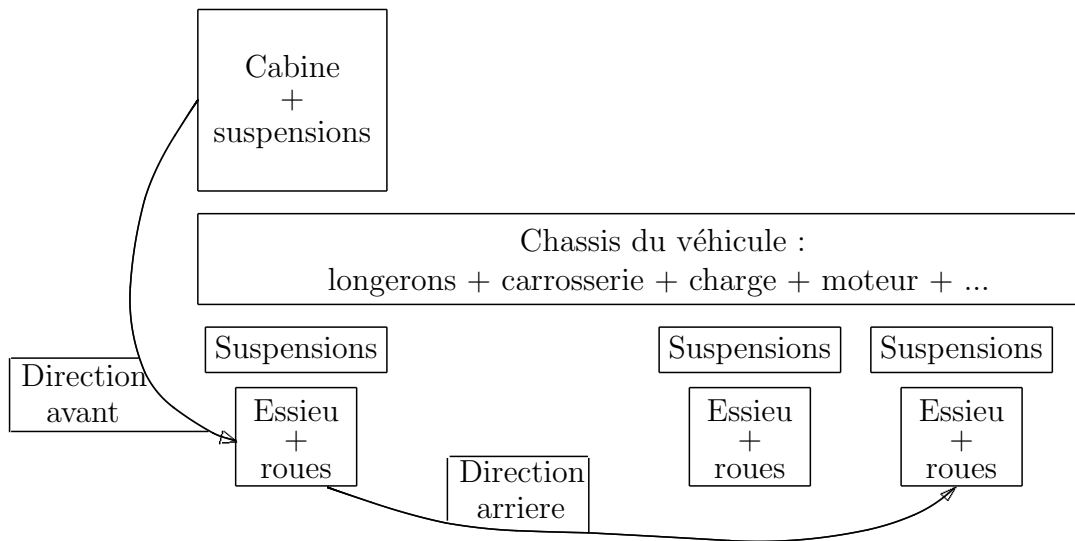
Cabine
+
suspensions

Chassis du véhicule :
longerons + carrosserie + charge + moteur + ...

Suspensions

Suspensions

Suspensions

Direction avant

Essieu
+
roues

Essieu
+
roues

Essieu
+
roues

Direction arriere